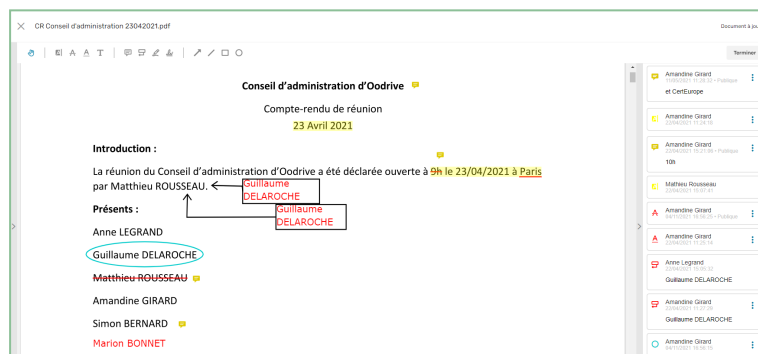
CR Conseil d'administration 23042021.pdf

Document à jour

Terminer

Conseil d'administration d'Oodrive

Compte-rendu de réunion

23 Avril 2021

Introduction :

La réunion du Conseil d'administration d'Oodrive a été déclarée ouverte à 9h le 23/04/2021 à Paris par Matthieu ROUSSEAU.

Guillaume DELAROCHE

Guillaume DELAROCHE

Présents :

Anne LEGRAND

Guillaume DELAROCHE

Matthieu ROUSSEAU

Amandine GIRARD

Simon BERNARD

Marion BONNET

Amandine Girard
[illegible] • Publique
et CertEurope

Amandine Girard
23/04/2021 11:24:10

Amandine Girard
23/04/2021 15:21:36 • Publique
10h

Matthieu Rousseau
23/04/2021 15:07:41

Amandine Girard
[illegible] • Publique

Amandine Girard
23/04/2021 11:25:14

Anne Legrand
23/04/2021 15:05:32
Guillaume DELAROCHE

Amandine Girard
23/04/2021 15:06:39
Guillaume DELAROCHE

Amandine Girard
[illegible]